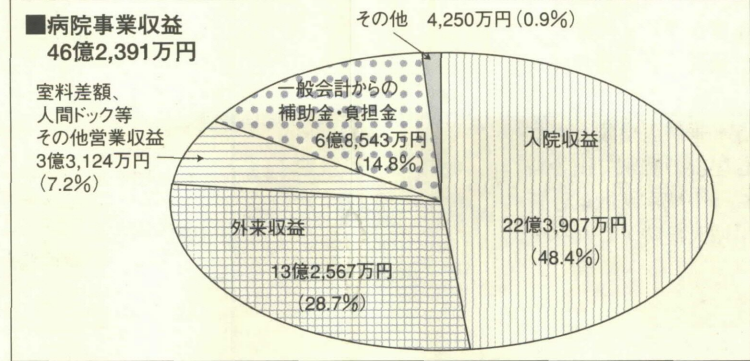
■病院事業収益
46億2,391万円

その他 4,250万円（0.9%）

室料差額、
人間ドック等
その他営業収益
3億3,124万円
（7.2%）

一般会計からの
補助金・負担金
6億6,543万円
（14.8%）

入院収益

22億3,907万円
（48.4%）

外来収益

13億2,567万円
（28.7%）